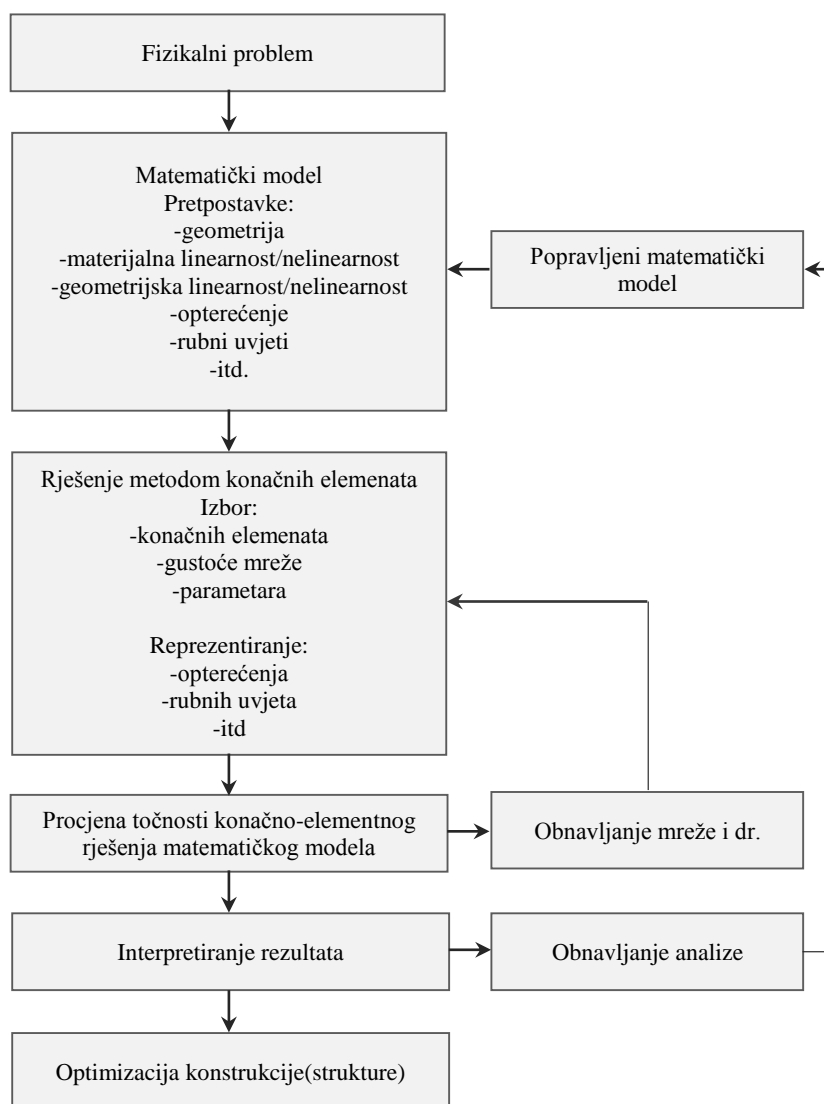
Fizikalni problem

Matematički model
Pretpostavke:
-geometrija
-materijalna linearnost/nelinearnost
-geometrijska linearnost/nelinearnost
-opterećenje
-rubni uvjeti
-itd.

Popravljeni matematički model

Rješenje metodom konačnih elemenata
Izbor:
-konačnih elemenata
-gustoće mreže
-parametara

Reprezentiranje:
-opterećenja
-rubnih uvjeta
-itd

Procjena točnosti konačno-elementnog rješenja matematičkog modela

Obnavljanje mreže i dr.

Interpretiranje rezultata

Obnavljanje analize

Optimizacija konstrukcije(strukture)